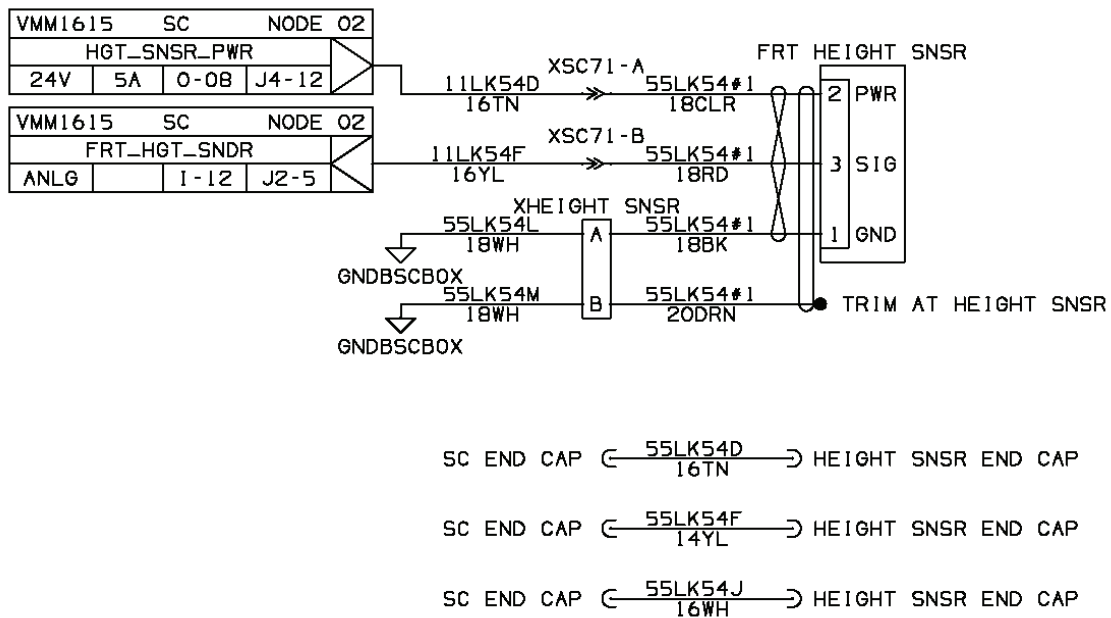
| VMM1615 | SC | NODE 02 | |
|---|---|---|---|
| HGT_SNSR_PWR | | | |
| 24V | 5A | O-08 | J4-12 |

| VMM1615 | SC | NODE 02 | |
|---|---|---|---|
| FRT_HGT_SNDR | | | |
| ANLG | | I-12 | J2-5 |

XSC71-A
11LK54D
16TN
55LK54#1
18CLR

FRT HEIGHT SNSR
2 PWR
3 SIG
1 GND

XSC71-B
11LK54F
16YL
55LK54#1
18RD

XHEIGHT SNSR
55LK54L
18WH
A
55LK54#1
18BK

GNDBSCBOX

55LK54M
18WH
B
55LK54#1
20DRN

TRIM AT HEIGHT SNSR

GNDBSCBOX

SC END CAP 55LK54D 16TN HEIGHT SNSR END CAP

SC END CAP 55LK54F 14YL HEIGHT SNSR END CAP

SC END CAP 55LK54J 16WH HEIGHT SNSR END CAP